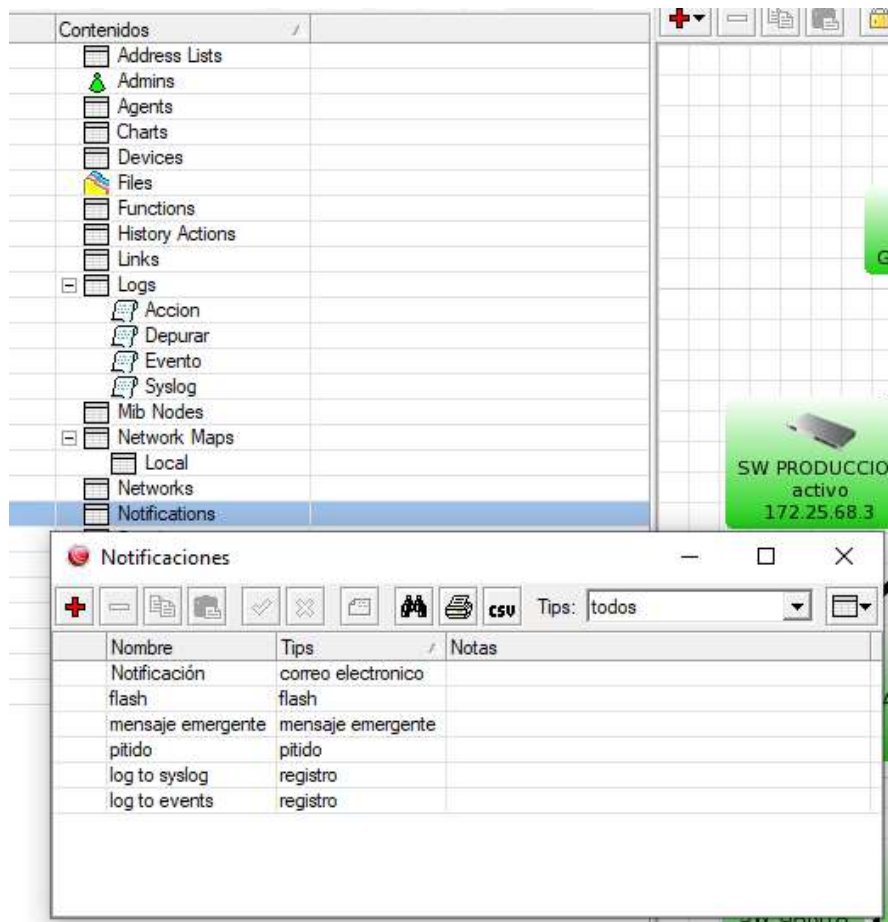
Contenidos

Address Lists

Admins

Agents

Charts

Devices

Files

Functions

History Actions

Links

Logs

Accion

Depurar

Evento

Syslog

Mib Nodes

Network Maps

Local

Networks

Notifications

G

SW PRODUCCIO
activo
172.25.68.3

Notificaciones

csv

Tips: todos

| Nombre | Tips | Notas |
|---|---|---|
| Notificación | correo electronico | |
| flash | flash | |
| mensaje emergente | mensaje emergente | |
| pitido | pitido | |
| log to syslog | registro | |
| log to events | registro | |